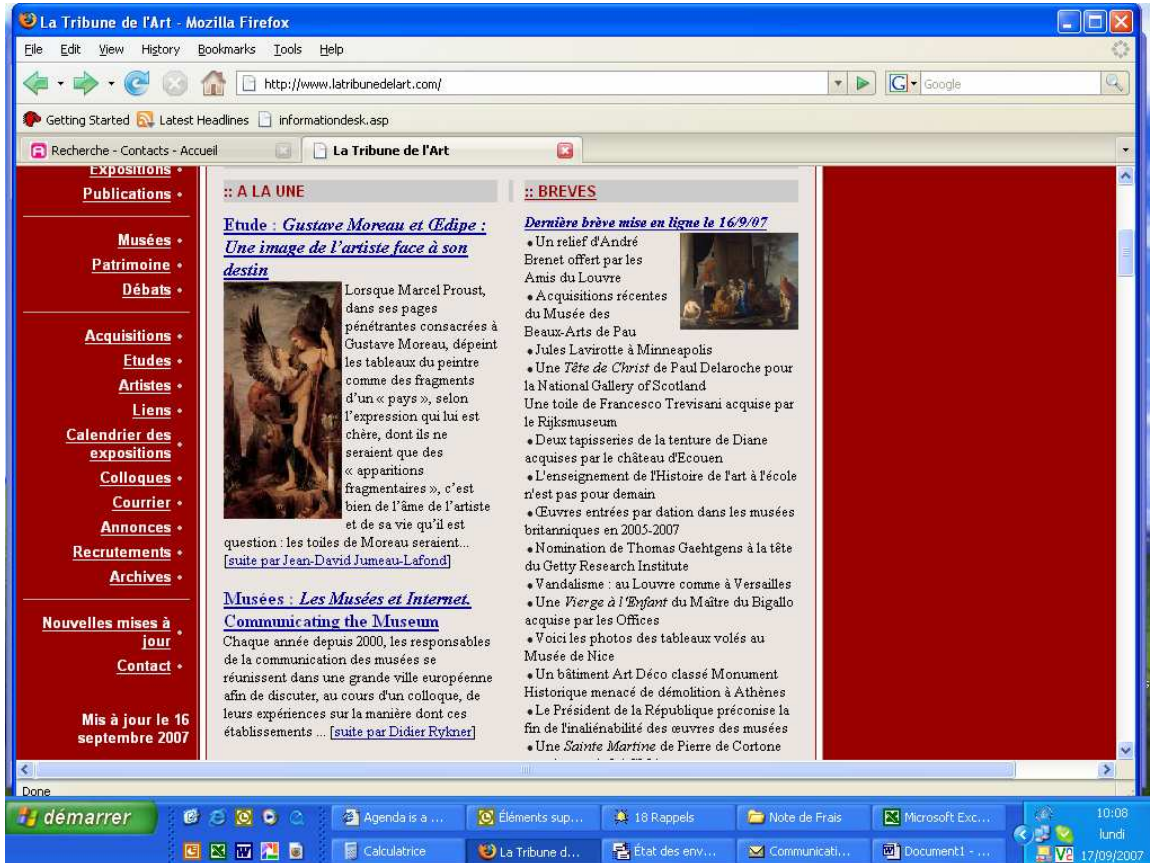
La Tribune de l'Art - Mozilla Firefox

File Edit View History Bookmarks Tools Help

http://www.latribunedelart.com/

Google

Getting Started Latest Headlines informationdesk.asp

Recherche - Contacts - Accueil

La Tribune de l'Art

Expositions •
Publications •

Musées •
Patrimoine •
Débats •

Acquisitions •
Etudes •
Artistes •
Liens •
Calendrier des expositions •
Colloques •
Courrier •
Annonces •
Recrutements •
Archives •

Nouvelles mises à jour •
Contact •

Mis à jour le 16 septembre 2007

:: A LA UNE

Etude : *Gustave Moreau et Œdipe : Une image de l'artiste face à son destin*

Lorsque Marcel Proust, dans ses pages pénétrantes consacrées à Gustave Moreau, dépeint les tableaux du peintre comme des fragments d'un « pays », selon l'expression qui lui est chère, dont ils ne seraient que des « apparitions fragmentaires », c'est bien de l'âme de l'artiste et de sa vie qu'il est question : les toiles de Moreau seraient... [suite par Jean-David Jumeau-Lafond]

Musées : *Les Musées et Internet.* Communicating the Museum

Chaque année depuis 2000, les responsables de la communication des musées se réunissent dans une grande ville européenne afin de discuter, au cours d'un colloque, de leurs expériences sur la manière dont ces établissements ... [suite par Didier Rykner]

:: BREVES

*Dernière brève mise en ligne le 16/9/07*

• Un relief d'André Brenet offert par les Amis du Louvre
• Acquisitions récentes du Musée des Beaux-Arts de Pau
• Jules Lavirotte à Minneapolis
• Une *Tête de Christ* de Paul Delaroche pour la National Gallery of Scotland
Une toile de Francesco Trevisani acquise par le Rijksmuseum
• Deux tapisseries de la tenture de Diane acquises par le château d'Ecouen
• L'enseignement de l'Histoire de l'art à l'école n'est pas pour demain
• Œuvres entrées par dation dans les musées britanniques en 2005-2007
• Nomination de Thomas Gaehtgens à la tête du Getty Research Institute
• Vandalisme : au Louvre comme à Versailles
• Une *Vierge à l'Enfant* du Maître du Bigallo acquise par les Offices
• Voici les photos des tableaux volés au Musée de Nice
• Un bâtiment Art Déco classé Monument Historique menacé de démolition à Athènes
• Le Président de la République préconise la fin de l'inaliénabilité des œuvres des musées
• Une *Sainte Martine* de Pierre de Cortone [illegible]

Done

démarrer

Agenda is a ...
Éléments sup...
18 Rappels
Note de Frais
Microsoft Exc...
Calculatrice
La Tribune d...
État des env...
Communicati...
Document1 - ...

10:08
lundi
17/09/2007